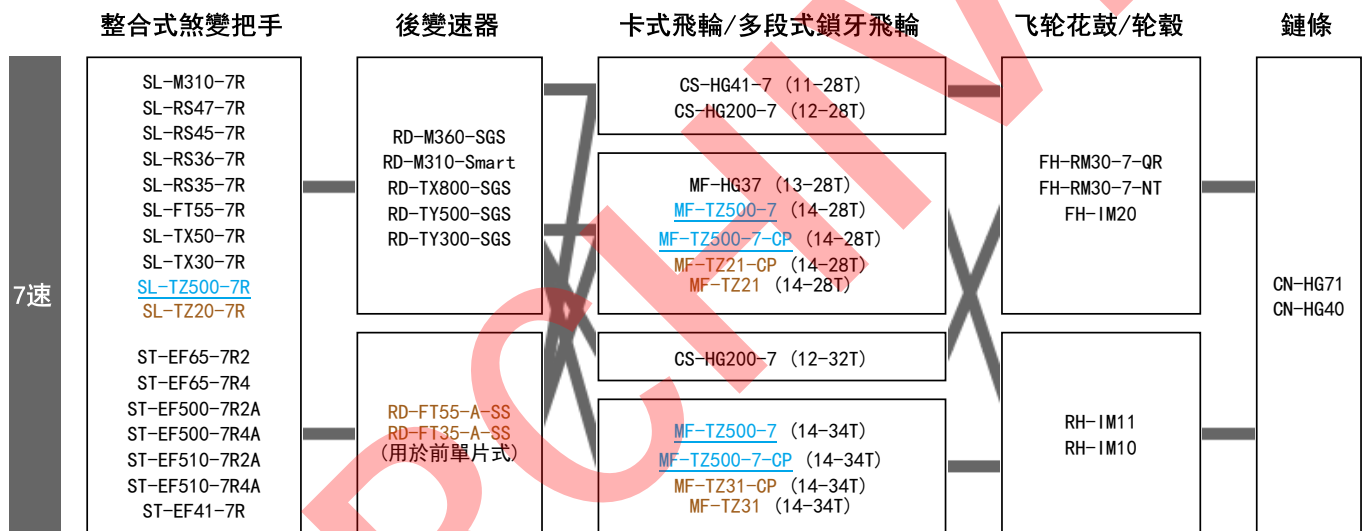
整合式煞變把手

後變速器

卡式飛輪/多段式鎖牙飛輪

飞轮花鼓/轮毂

鏈條

7速

SL-M310-7R
SL-RS47-7R
SL-RS45-7R
SL-RS36-7R
SL-RS35-7R
SL-FT55-7R
SL-TX50-7R
SL-TX30-7R
SL-TZ500-7R
SL-TZ20-7R

ST-EF65-7R2
ST-EF65-7R4
ST-EF500-7R2A
ST-EF500-7R4A
ST-EF510-7R2A
ST-EF510-7R4A
ST-EF41-7R

RD-M360-SGS
RD-M310-Smart
RD-TX800-SGS
RD-TY500-SGS
RD-TY300-SGS

RD-FT55-A-SS
RD-FT35-A-SS
(用於前單片式)

CS-HG41-7 (11-28T)
CS-HG200-7 (12-28T)

MF-HG37 (13-28T)
MF-TZ500-7 (14-28T)
MF-TZ500-7-CP (14-28T)
MF-TZ21-CP (14-28T)
MF-TZ21 (14-28T)

CS-HG200-7 (12-32T)

MF-TZ500-7 (14-34T)
MF-TZ500-7-CP (14-34T)
MF-TZ31-CP (14-34T)
MF-TZ31 (14-34T)

FH-RM30-7-QR
FH-RM30-7-NT
FH-IM20

RH-IM11
RH-IM10

CN-HG71
CN-HG40